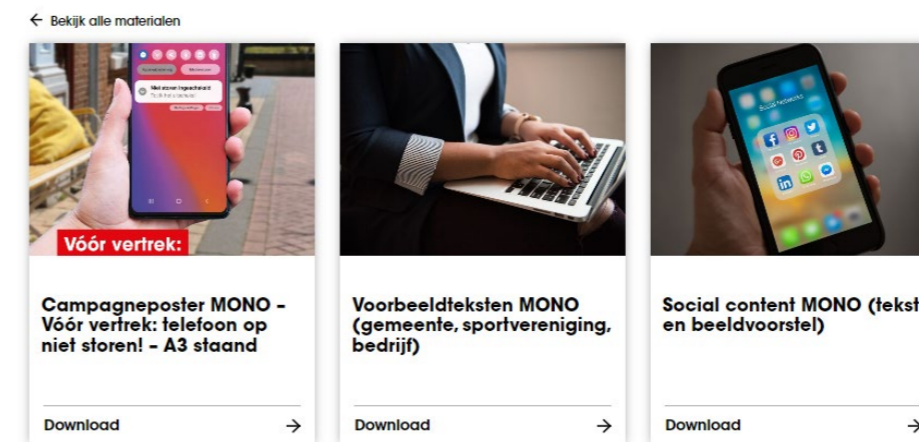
← Bekijk alle materialen

Niet storen ingeschakeld

Vóór vertrek:

Campagneposter MONO - Vóór vertrek: telefoon op niet storen! - A3 staand

Download →

Voorbeeldteksten MONO (gemeente, sportvereniging, bedrijf)

Download →

Social content MONO (tekst en beeldvoorstel)

Download →